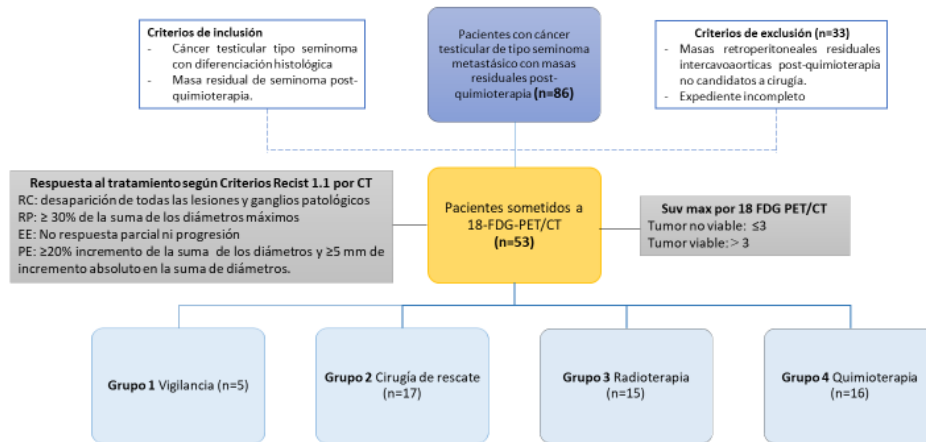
**Criterios de inclusión**
- Cáncer testicular tipo seminoma con diferenciación histológica
- Masa residual de seminoma post-quimioterapia.

Pacientes con cáncer testicular de tipo seminoma metastásico con masas residuales post-quimioterapia **(n=86)**

**Criterios de exclusión (n=33)**
- Masas retroperitoneales residuales intercavoaorticas post-quimioterapia no candidatos a cirugía.
- Expediente incompleto

**Respuesta al tratamiento según Criterios Recist 1.1 por CT**
RC: desaparición de todas las lesiones y ganglios patológicos
RP: ≥ 30% de la suma de los diámetros máximos
EE: No respuesta parcial ni progresión
PE: ≥20% incremento de la suma de los diámetros y ≥5 mm de incremento absoluto en la suma de diámetros.

Pacientes sometidos a 18-FDG-PET/CT **(n=53)**

**Suv max por 18 FDG PET/CT**
Tumor no viable: ≤3
Tumor viable: > 3

**Grupo 1** Vigilancia (n=5)

**Grupo 2** Cirugía de rescate (n=17)

**Grupo 3** Radioterapia (n=15)

**Grupo 4** Quimioterapia (n=16)